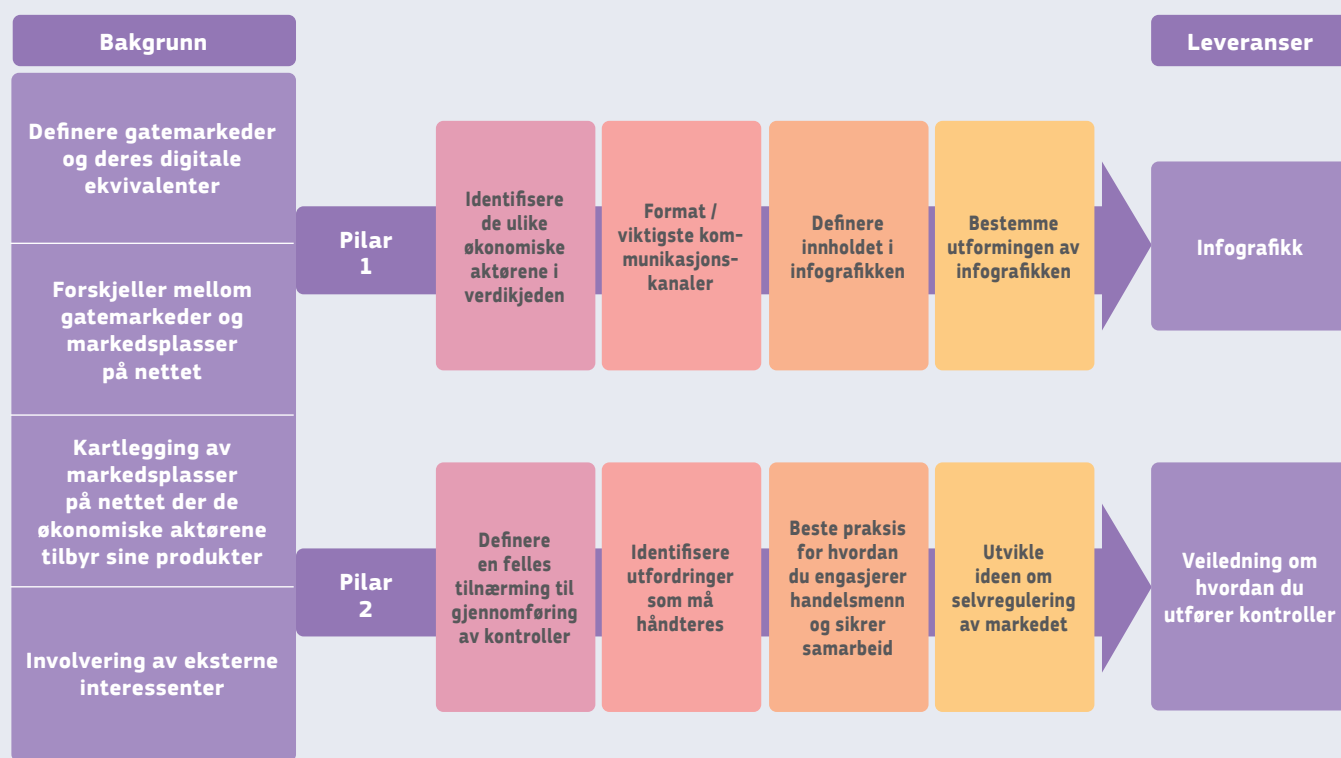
Bakgrunn

Definere gatemarkeder og deres digitale ekvivalenter

Forskjeller mellom gatemarkeder og markedsplasser på nettet

Kartlegging av markedsplasser på nettet der de økonomiske aktørene tilbyr sine produkter

Involvering av eksterne interessenter

Pilar 1

Identifisere de ulike økonomiske aktørene i verdikjeden

Format / viktigste kommunikasjonskanaler

Definere innholdet i infografikken

Bestemme utformingen av infografikken

Pilar 2

Definere en felles tilnærming til gjennomføring av kontroller

Identifisere utfordringer som må håndteres

Beste praksis for hvordan du engasjerer handelsmenn og sikrer samarbeid

Utvikle ideen om selvregulering av markedet

Leveranser

Infografikk

Veiledning om hvordan du utfører kontroller